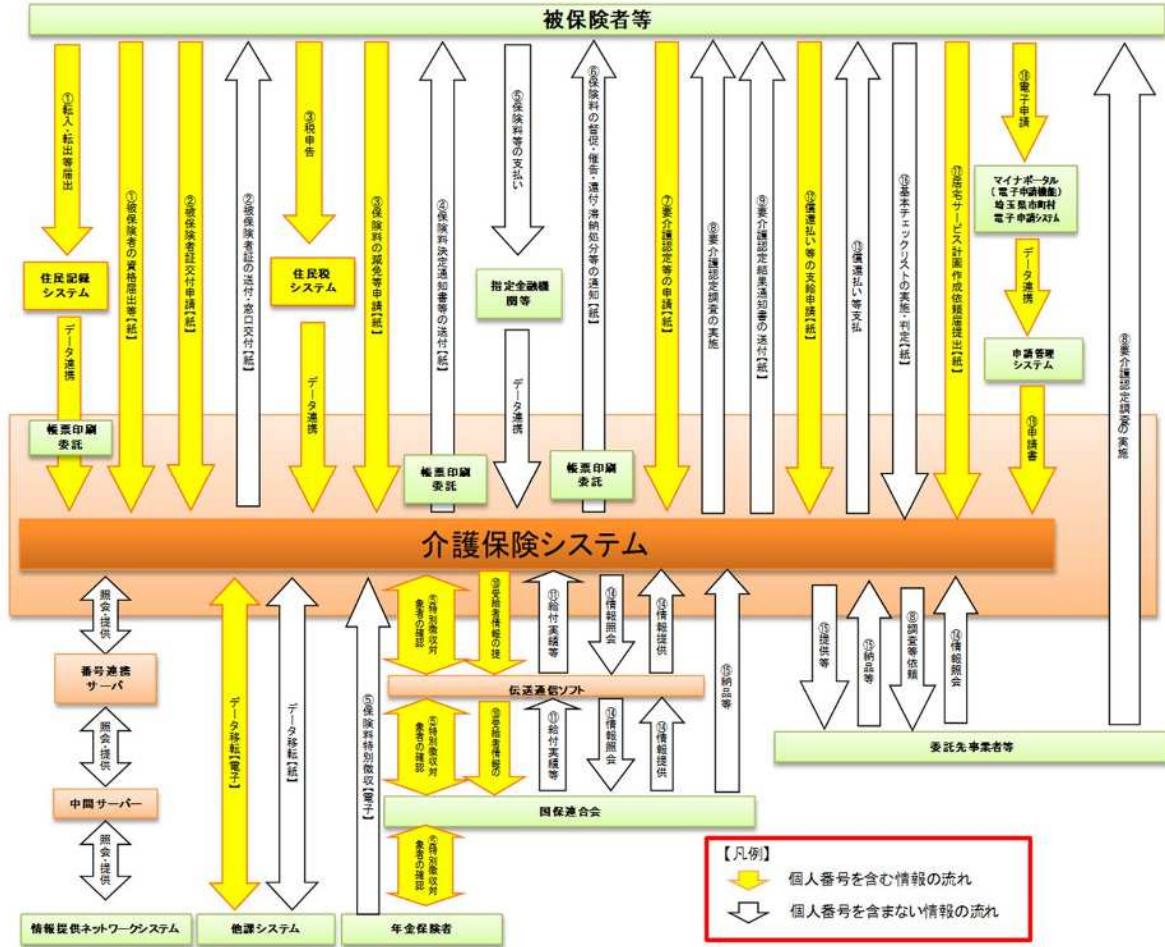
被保険者等

①転入・転出等届出
①被保険者の資格届出等【紙】
②被保険者証交付申請【紙】
②被保険者証の送付・窓口交付【紙】
③税申告
③保険料の減免等申請【紙】
④保険料決定通知書等の送付【紙】
⑤保険料等の支払い
⑥保険料の督促・催告・還付済納処分等の通知【紙】
⑦要介護認定等の申請【紙】
⑧要介護認定調査の実施
⑨要介護認定結果通知書の送付【紙】
⑫償還払い等の支給申請【紙】
⑬償還払い等支払
⑮基本チェックリストの実施・判定【紙】
⑰居宅サービス計画作成依頼届提出【紙】
⑱電子申請
⑧要介護認定調査の実施

住民記録システム
データ連携
住民税システム
データ連携
指定金融機関等
データ連携
マイナポータル（電子申請機能）埼玉県市町村電子申請システム
データ連携
申請管理システム
⑱申請書

帳票印刷委託
帳票印刷委託
帳票印刷委託

介護保険システム

照会・提供
番号連携サーバ
照会・提供
中間サーバー
照会・提供
情報提供ネットワークシステム

データ移転【電子】
データ移転【紙】
他課システム

⑤保険料特別徴収【電子】
⑤特別徴収対象者の確認
⑨受給者情報の提供
⑪給付実績等
⑭情報照会
⑭情報提供
伝送通信ソフト
⑤特別徴収対象者の確認
⑨受給者情報の提供
⑪給付実績等
⑭情報照会
⑭情報提供
国保連合会
⑤特別徴収対象者の確認
年金保険者
⑮納品等

⑮提供等
⑮納品等
⑧調査等依頼
⑭情報照会
委託先事業者等

【凡例】
個人番号を含む情報の流れ
個人番号を含まない情報の流れ